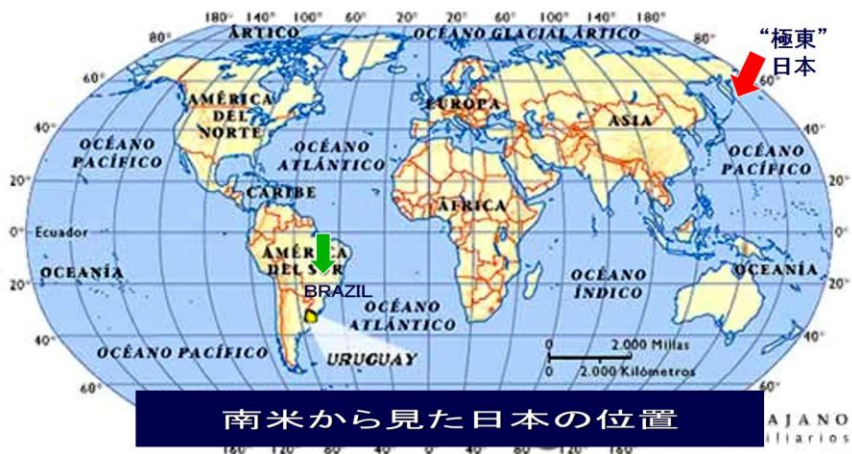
180° 140° 100° 60° 20° 20° 60° 100° 140° 180°

ÁRTICO
OCÉANO GLACIAL ÁRTICO

"極東"
日本

60°
40°
20°
0°
20°
40°
60°

AMÉRICA DEL NORTE
EUROPA
ASIA
OCÉANO PACÍFICO
OCÉANO ATLÁNTICO
OCÉANO PACÍFICO
CARIBE
ÁFRICA
Ecuador
AMÉRICA DEL SUR
BRAZIL
OCEANÍA
OCÉANO ÍNDICO
OCEANÍA
OCÉANO ATLÁNTICO
OCÉANO PACÍFICO
URUGUAY

0 2.000 Millas
0 2.000 Kilómetros

南米から見た日本の位置

AJANO
iliarios

160° 120° 80° 40° 0° 40° 80° 120° 160°